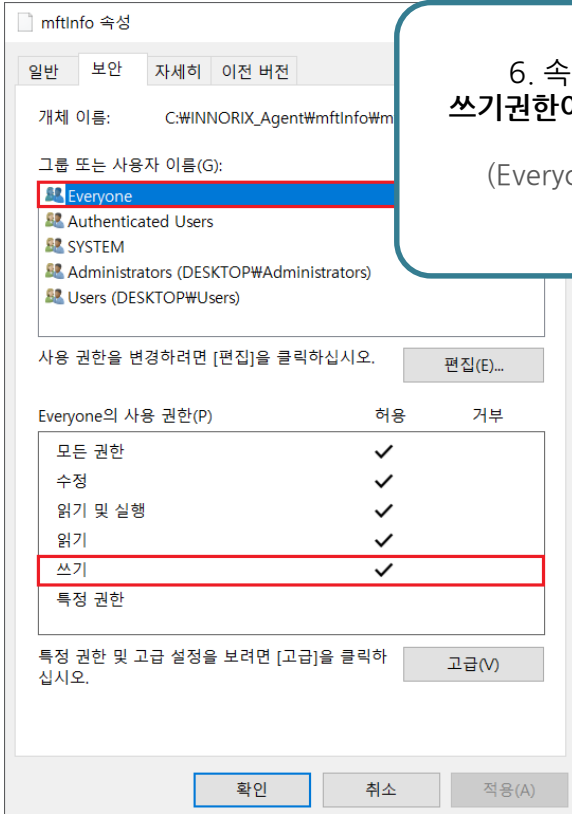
mftInfo 속성

일반 보안 자세히 이전 버전

개체 이름: C:₩INNORIX_Agent₩mftInfo₩m

그룹 또는 사용자 이름(G):

Everyone
Authenticated Users
SYSTEM
Administrators (DESKTOP₩Administrators)
Users (DESKTOP₩Users)

사용 권한을 변경하려면 [편집]을 클릭하십시오.

편집(E)...

| Everyone의 사용 권한(P) | 허용 | 거부 |
|---|---|---|
| 모든 권한 | ✓ | |
| 수정 | ✓ | |
| 읽기 및 실행 | ✓ | |
| 읽기 | ✓ | |
| 쓰기 | ✓ | |
| 특정 권한 | | |

특정 권한 및 고급 설정을 보려면 [고급]을 클릭하십시오.

고급(V)

확인 취소 적용(A)

6. 속
쓰기권한이
(Everyo